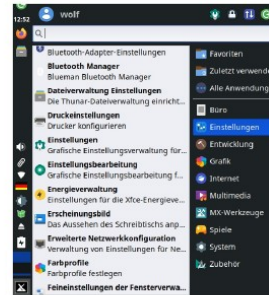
12:52
wolf
Q|
Bluetooth-Adapter-Einstellungen
Bluetooth Manager
Blueman Bluetooth Manager
Dateiverwaltung Einstellungen
Die Thunar-Dateiverwaltung einricht...
Druckeinstellungen
Drucker konfigurieren
Einstellungen
Grafische Einstellungsverwaltung für...
Einstellungsbearbeitung
Grafische Einstellungsbearbeitung f...
Energieverwaltung
Einstellungen für die Xfce-Energieve...
Erscheinungsbild
Das Aussehen des Schreibtischs anp...
Erweiterte Netzwerkkonfiguration
Verwaltung von Einstellungen für Ne...
Farbprofile
Farbprofile festlegen
Feineinstellungen der Fensterverwa...
Favoriten
Zuletzt verwende
Alle Anwendung
Büro
Einstellungen
Entwicklung
Grafik
Internet
Multimedia
MX-Werkzeuge
Spiele
System
Zubehör